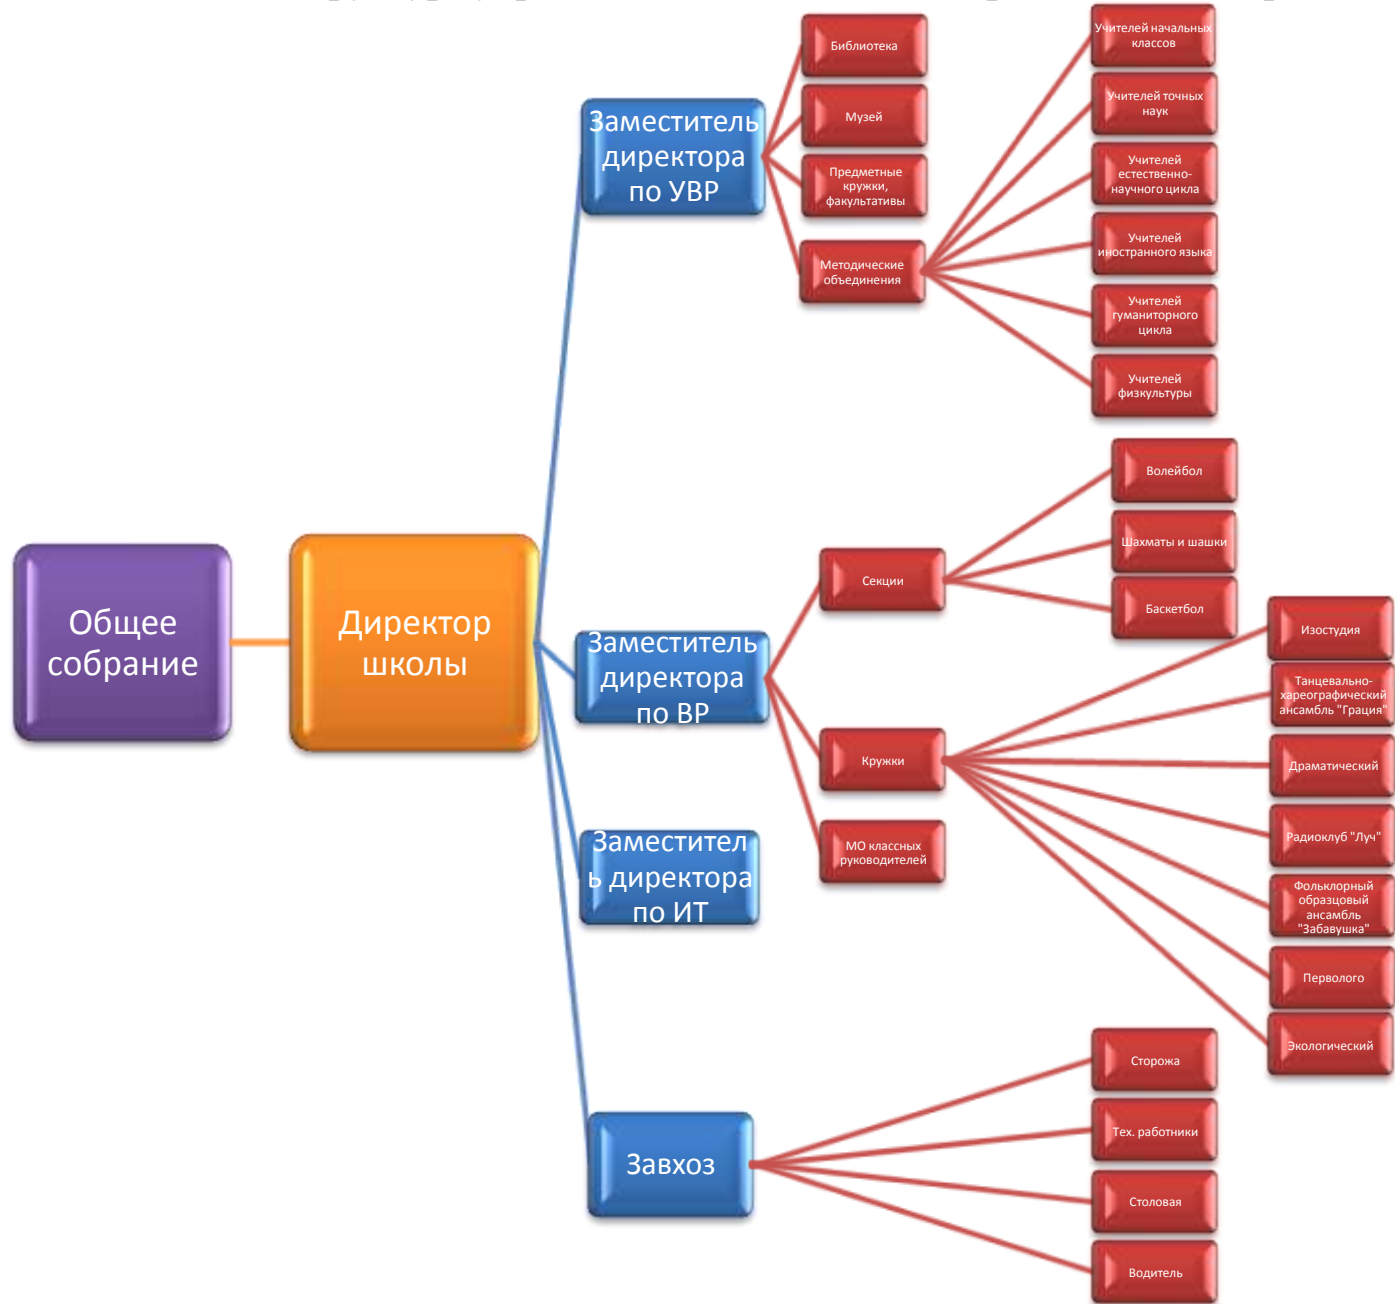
Общее собрание

Директор школы

Заместитель директора по УВР

Библиотека

Музей

Предметные кружки, факультативы

Методические объединения

Учителей начальных классов

Учителей точных наук

Учителей естественно-научного цикла

Учителей иностранного языка

Учителей гуманиторного цикла

Учителей физкультуры

Заместитель директора по ВР

Секции

Волейбол

Шахматы и шашки

Баскетбол

Кружки

Изостудия

Танцевально-хареографический ансамбль "Грация"

Драматический

Радиоклуб "Луч"

Фольклорный образцовый ансамбль "Забавушка"

Перволого

Экологический

МО классных руководителей

Заместитель директора по ИТ

Завхоз

Сторожа

Тех. работники

Столовая

Водитель